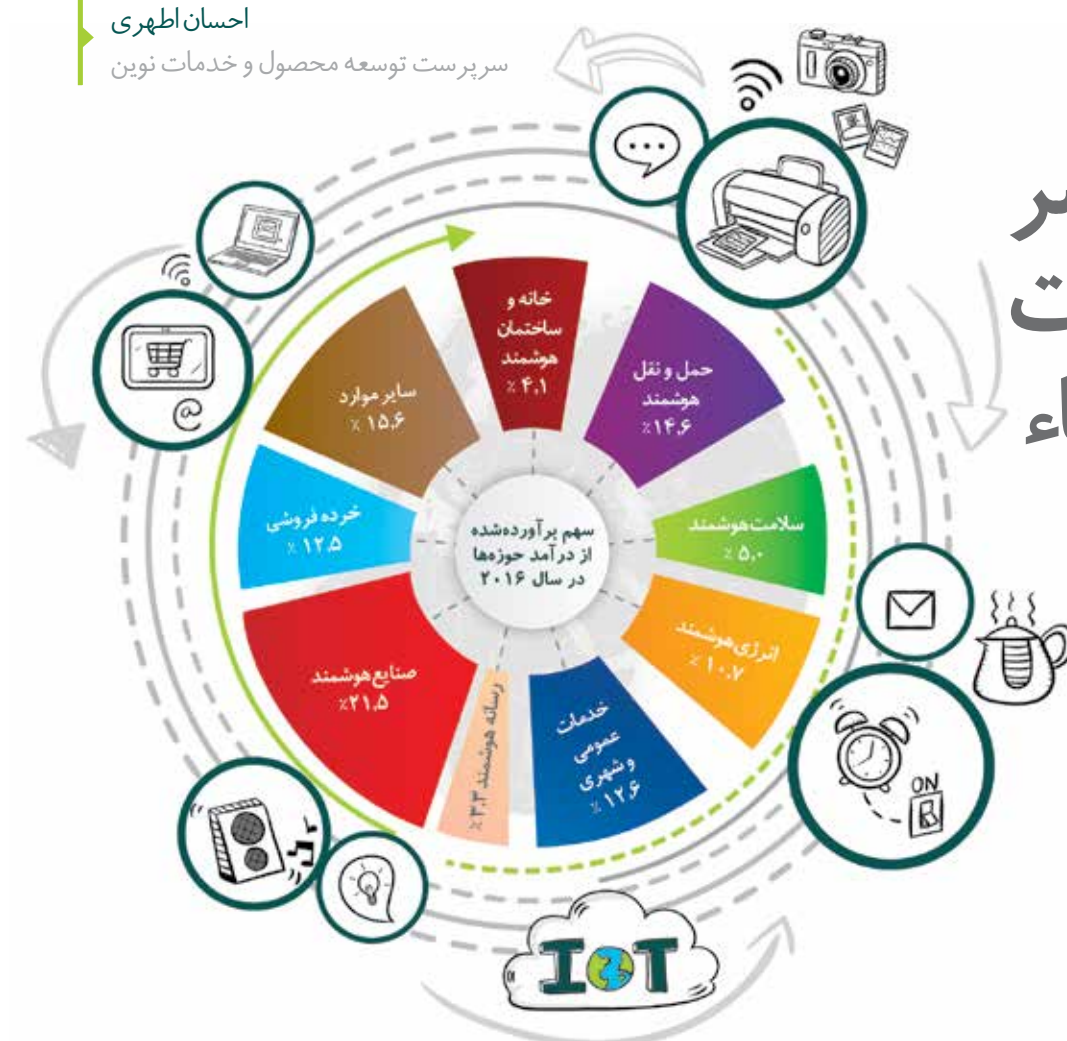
احسان اطهری
سرپرست توسعه محصول و خدمات نوین

خانه و ساختمان هوشمند
٪ ۴.۱

حمل و نقل هوشمند
٪۱۴.۶

سلامت هوشمند
٪ ۵.۰

انرژی هوشمند
٪ ۱۰.۷

خدمات عمومی و شهری
٪ ۱۲.۶

رسانه هوشمند ٪ ۳.۴

صنایع هوشمند
٪۲۱.۵

خرده فروشی
٪ ۱۲.۵

سایر موارد
٪ ۱۵.۶

سهم برآورده‌شده از درآمد حوزه‌ها در سال ۲۰۱۶

ON

IOT

ر
ت
اء